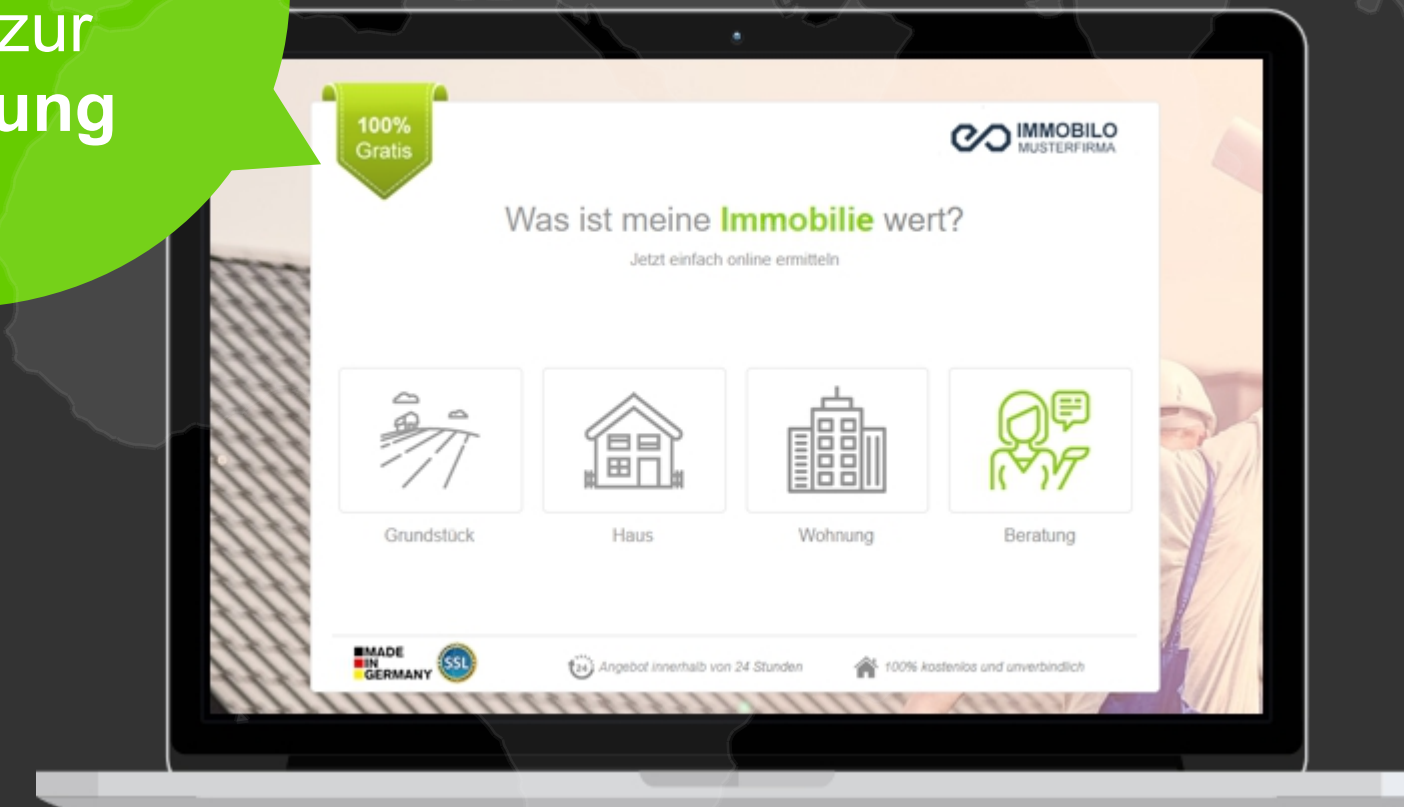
zur
ung

100%
Gratis

IMMOBILO
MUSTERFIRMA

Was ist meine Immobilie wert?

Jetzt einfach online ermitteln

Grundstück

Haus

Wohnung

Beratung

MADE IN GERMANY

SSL

24 Angebot innerhalb von 24 Stunden

100% kostenlos und unverbindlich